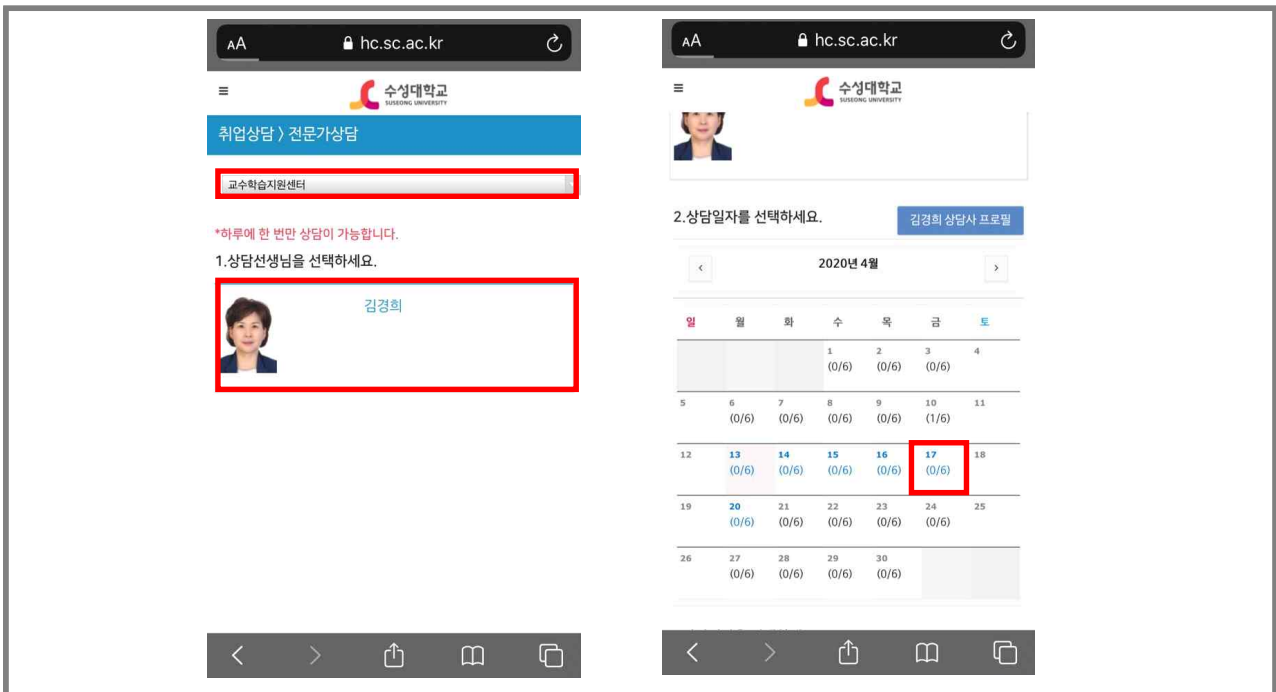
AA hc.sc.ac.kr

≡ 수성대학교 SUSEONG UNIVERSITY

취업상담 〉 전문가상담

교수학습지원센터

*하루에 한 번만 상담이 가능합니다.

1.상담선생님을 선택하세요.

김경희

AA hc.sc.ac.kr

≡ 수성대학교 SUSEONG UNIVERSITY

2.상담일자를 선택하세요.

김경희 상담사 프로필

‹ 2020년 4월 ›

| 일 | 월 | 화 | 수 | 목 | 금 | 토 |
|---|---|---|---|---|---|---|
| | | | 1 (0/6) | 2 (0/6) | 3 (0/6) | 4 |
| 5 | 6 (0/6) | 7 (0/6) | 8 (0/6) | 9 (0/6) | 10 (1/6) | 11 |
| 12 | 13 (0/6) | 14 (0/6) | 15 (0/6) | 16 (0/6) | 17 (0/6) | 18 |
| 19 | 20 (0/6) | 21 (0/6) | 22 (0/6) | 23 (0/6) | 24 (0/6) | 25 |
| 26 | 27 (0/6) | 28 (0/6) | 29 (0/6) | 30 (0/6) | | |